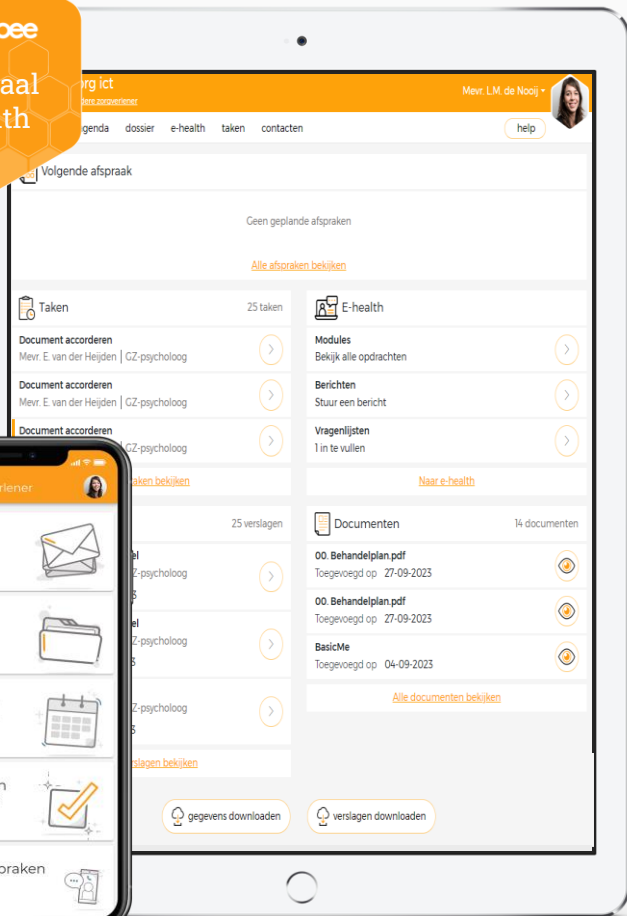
bee
aal
th

org ict
gere zorgverlener
Mevr. L.M. de Nooij ▾
genda dossier e-health taken contacten
help

Volgende afspraak
Geen geplande afspraken
Alle afspraken bekijken

Taken
25 taken
Document accorderen
Mevr. E. van der Heijden | GZ-psycholoog
Document accorderen
Mevr. E. van der Heijden | GZ-psycholoog
Document accorderen
GZ-psycholoog
aken bekijken

E-health
Modules
Bekijk alle opdrachten
Berichten
Stuur een bericht
Vragenlijsten
1 in te vullen
Naar e-health

25 verslagen
el
Z-psycholoog
3
el
Z-psycholoog
3
Z-psycholoog
3
slagen bekijken

Documenten
14 documenten
00. Behandelplan.pdf
Toegevoegd op 27-09-2023
00. Behandelplan.pdf
Toegevoegd op 27-09-2023
BasicMe
Toegevoegd op 04-09-2023
Alle documenten bekijken

gegevens downloaden
verslagen downloaden

rlener
n
praken